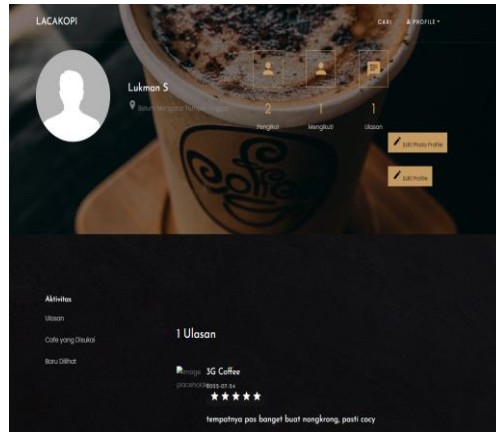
LACAKOPI

CARI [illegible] PROFILE

Lukman S

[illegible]

2
Pengikut

1
Mengikuti

1
Ulasan

Edit Photo Profile

Edit Profile

Aktivitas

Ulasan

Cafe yang Disukai

Baru Dilihat

1 Ulasan

image placeholder

5G Coffee

2022-07-24

★★★★★

tempatnya pas banget buat nongkrong, pasti cocy